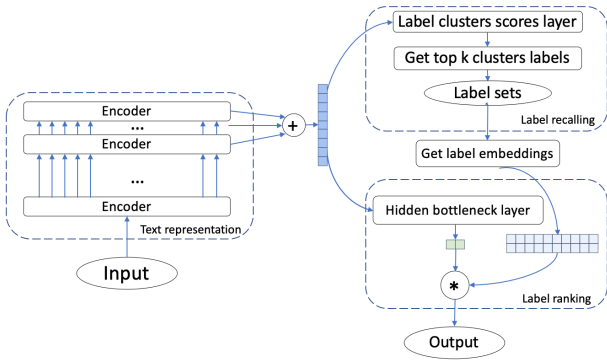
Encoder

...

Encoder

...

Encoder

Text representation

Input

+

Label clusters scores layer

Get top k clusters labels

Label sets

Label recalling

Get label embeddings

Hidden bottleneck layer

*

Label ranking

Output